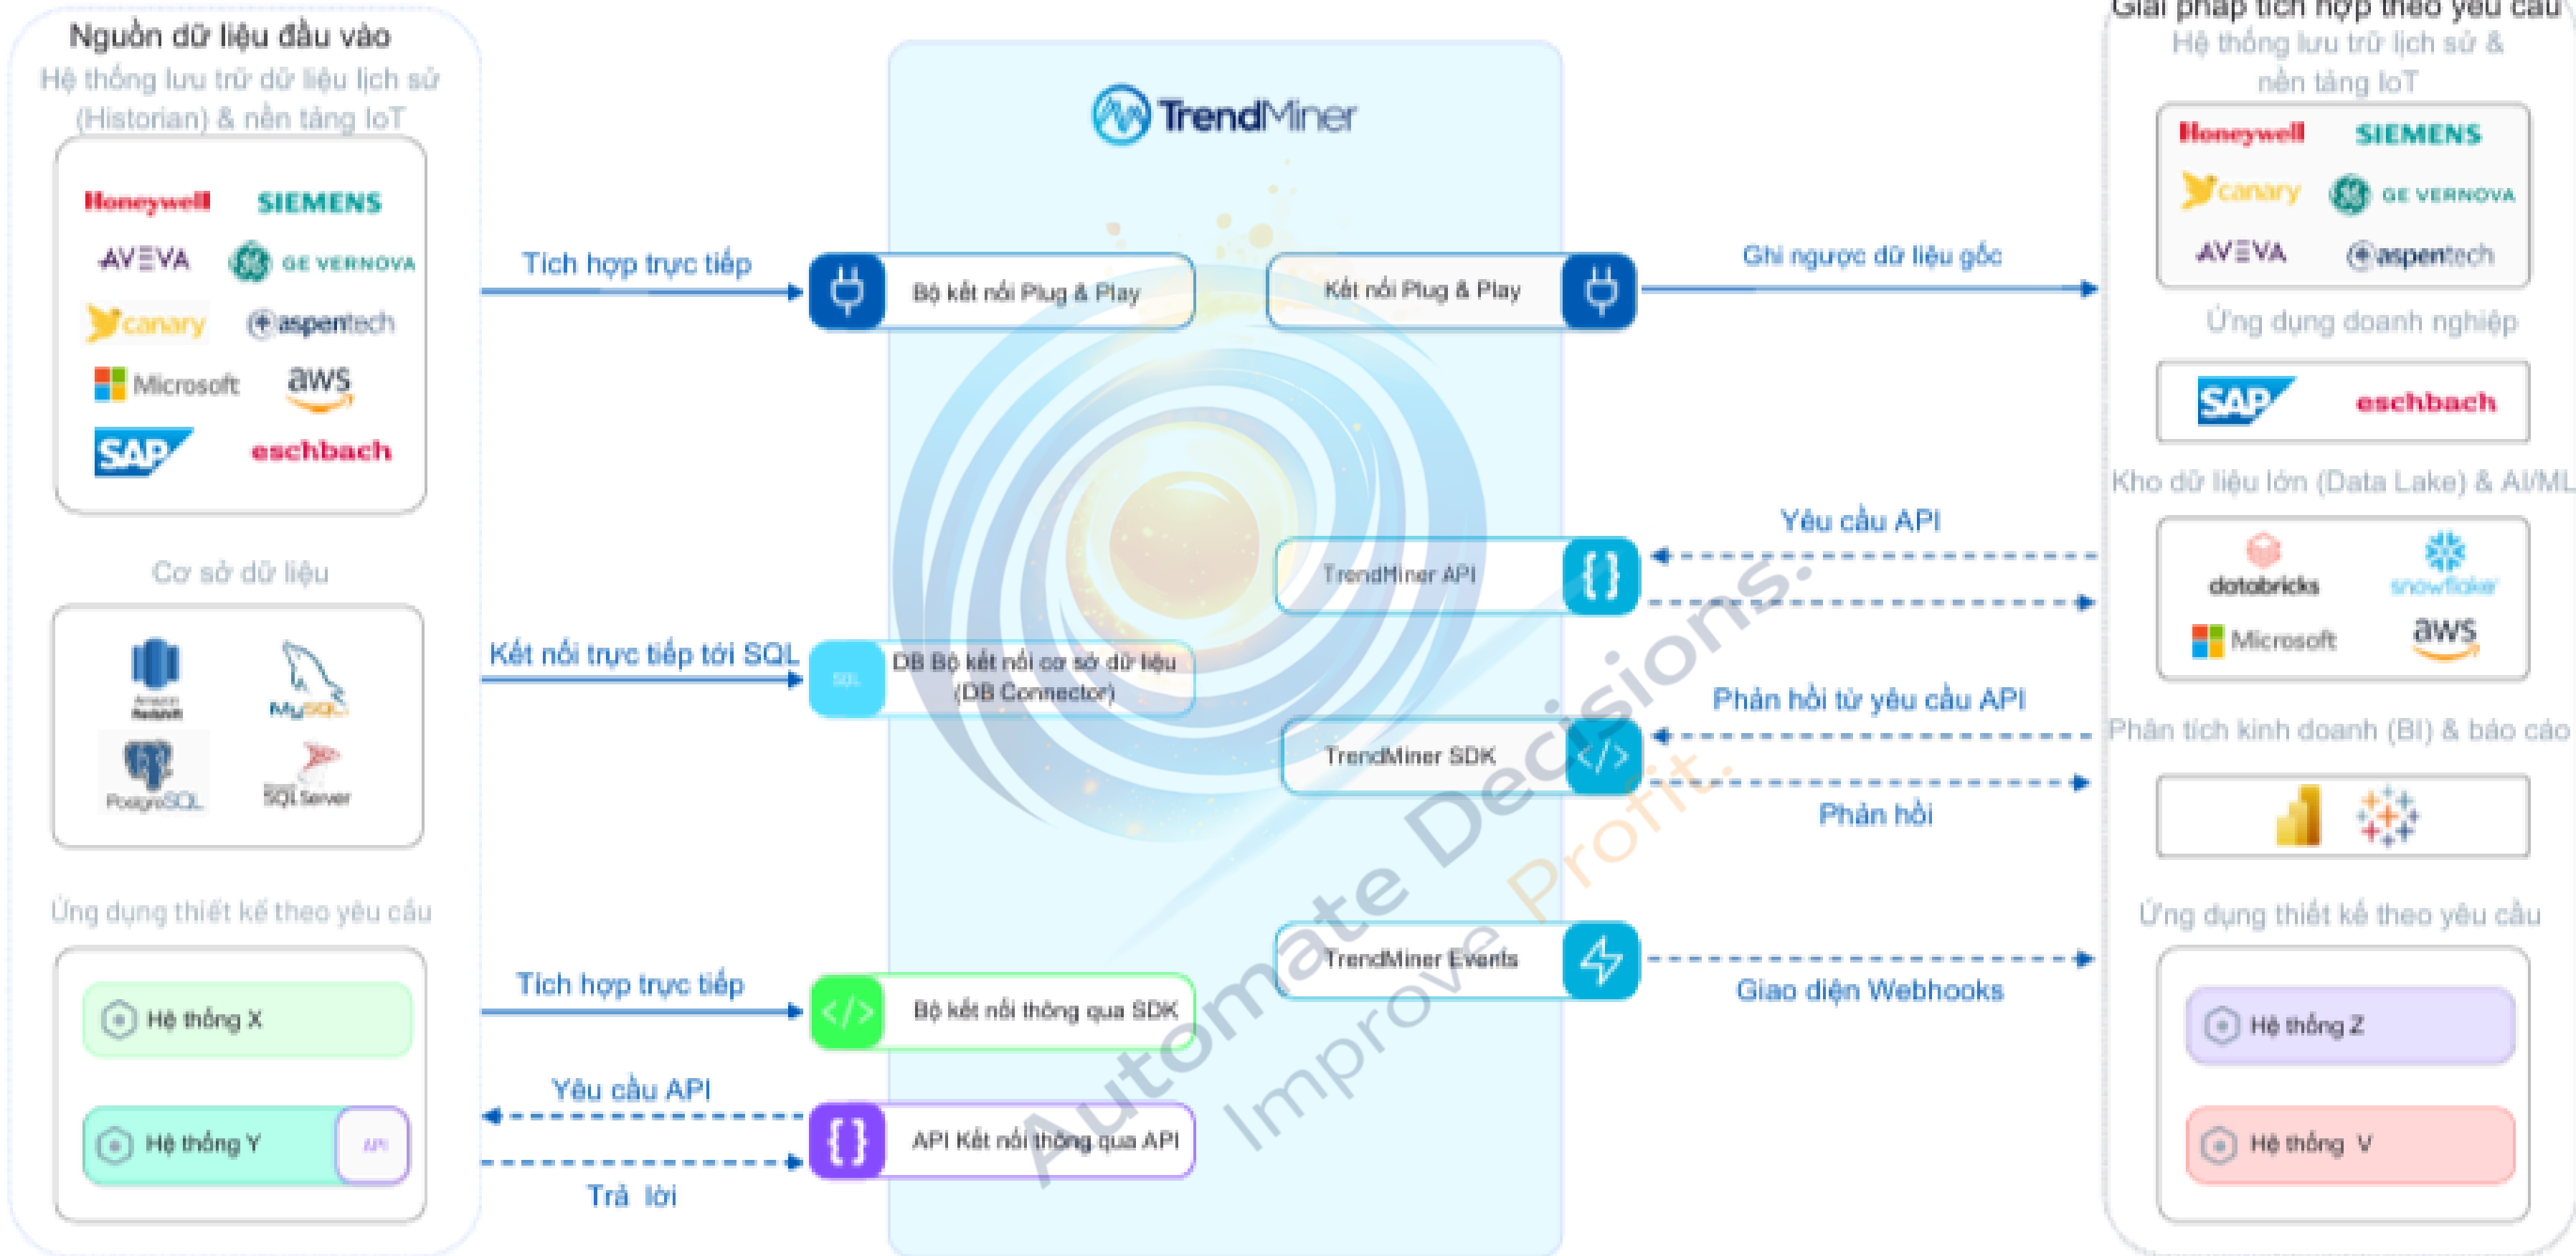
Nguồn dữ liệu đầu vào
Hệ thống lưu trữ dữ liệu lịch sử (Historian) & nền tảng IoT

Honeywell SIEMENS
AVEVA GE VERNOVA
canary aspentech
Microsoft aws
SAP eschbach

Cơ sở dữ liệu

Amazon Redshift MySQL
PostgreSQL SQL Server

Ứng dụng thiết kế theo yêu cầu

Hệ thống X
Hệ thống Y API

Tích hợp trực tiếp
Kết nối trực tiếp tới SQL
Tích hợp trực tiếp
Yêu cầu API
Trả lời

TrendMiner

Bộ kết nối Plug & Play
SQL DB Bộ kết nối cơ sở dữ liệu (DB Connector)
Bộ kết nối thông qua SDK
API Kết nối thông qua API

Kết nối Plug & Play
TrendMiner API
TrendMiner SDK
TrendMiner Events

Automate Decisions.
Improve Profit.

Ghi ngược dữ liệu gốc
Yêu cầu API
Phản hồi từ yêu cầu API
Phản hồi
Giao diện Webhooks

Giải pháp tích hợp theo yêu cầu
Hệ thống lưu trữ lịch sử & nền tảng IoT

Honeywell SIEMENS
canary GE VERNOVA
AVEVA aspentech

Ứng dụng doanh nghiệp

SAP eschbach

Kho dữ liệu lớn (Data Lake) & AI/ML

databricks snowflake
Microsoft aws

Phân tích kinh doanh (BI) & báo cáo

Ứng dụng thiết kế theo yêu cầu

Hệ thống Z
Hệ thống V